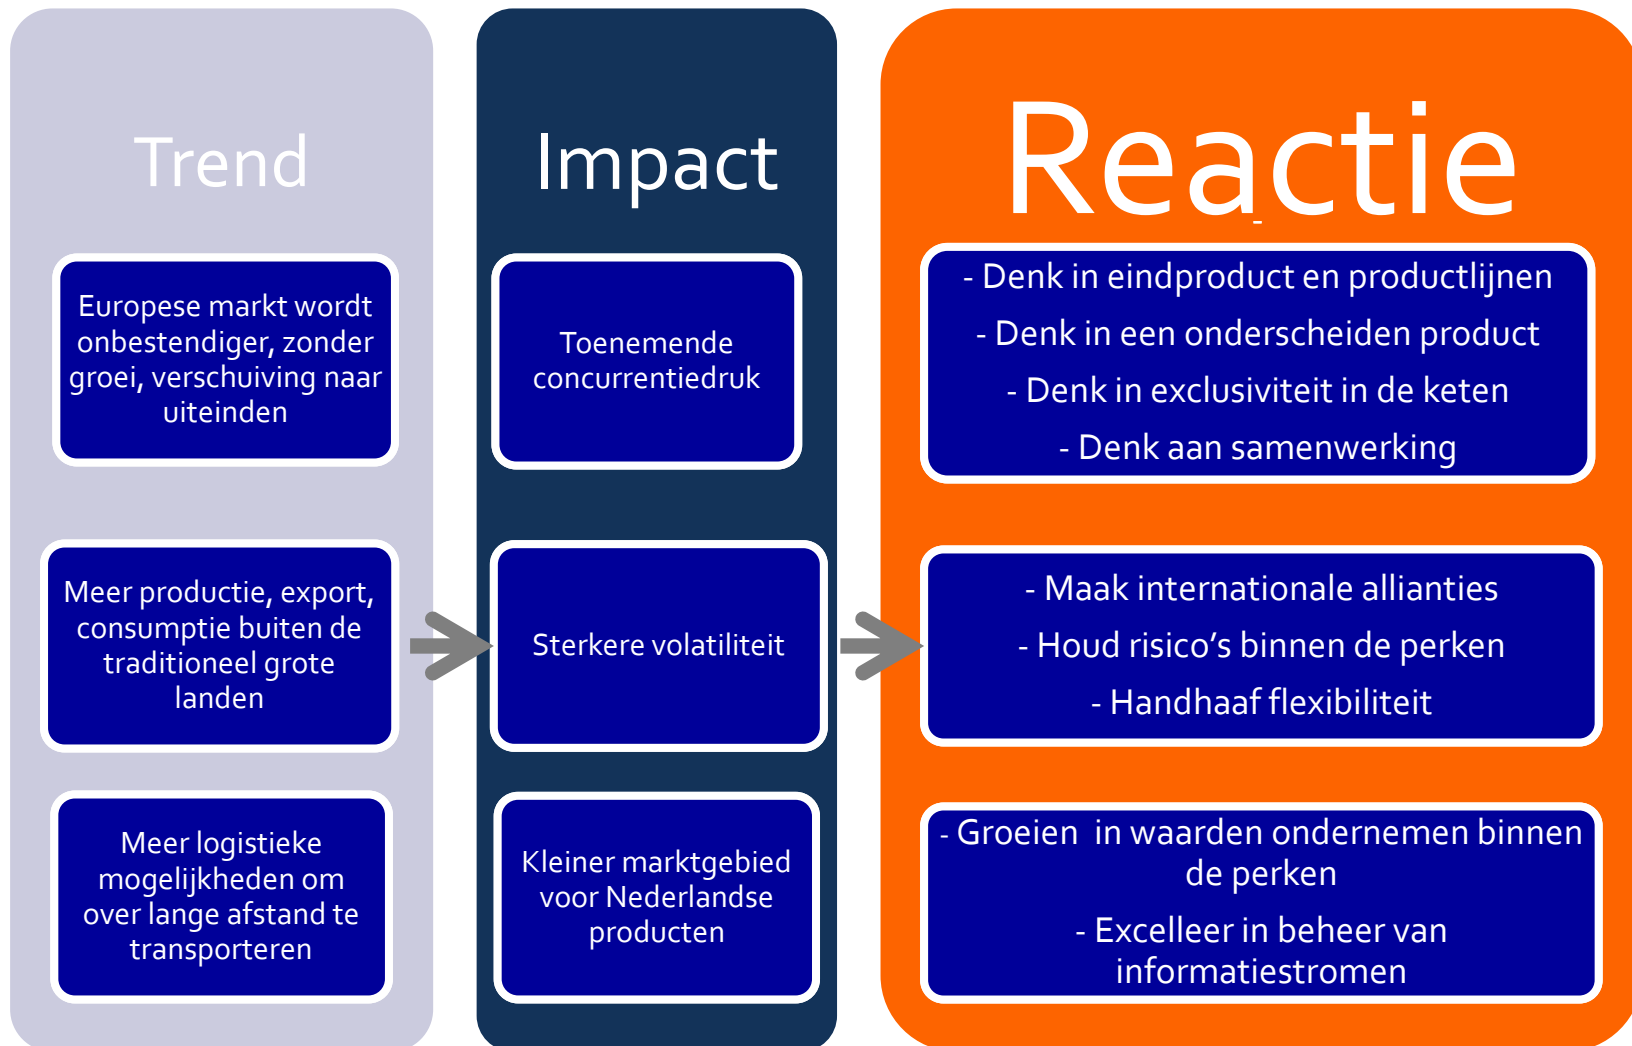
Trend

Europese markt wordt onbestendiger, zonder groei, verschuiving naar uiteinden

Meer productie, export, consumptie buiten de traditioneel grote landen

Meer logistieke mogelijkheden om over lange afstand te transporteren

Impact

Toenemende concurrentiedruk

Sterkere volatiliteit

Kleiner marktgebied voor Nederlandse producten

Reactie

- Denk in eindproduct en productlijnen
- Denk in een onderscheiden product
- Denk in exclusiviteit in de keten
- Denk aan samenwerking

- Maak internationale allianties
- Houd risico's binnen de perken
- Handhaaf flexibiliteit

- Groeien in waarden ondernemen binnen de perken
- Excelleer in beheer van informatiestromen